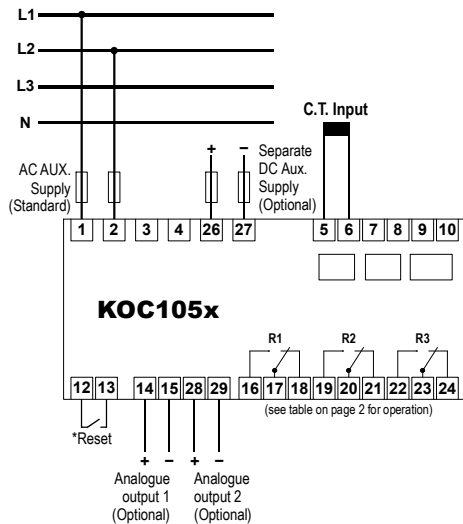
L1
L2
L3
N
C.T. Input
+
−
AC AUX. Supply (Standard)
Separate DC Aux. Supply (Optional)
1
2
3
4
26
27
5
6
7
8
9
10
KOC105x
R1
R2
R3
12
13
14
15
28
29
16
17
18
19
20
21
22
23
24
(see table on page 2 for operation)
*Reset
+
−
+
−
Analogue output 1 (Optional)
Analogue output 2 (Optional)